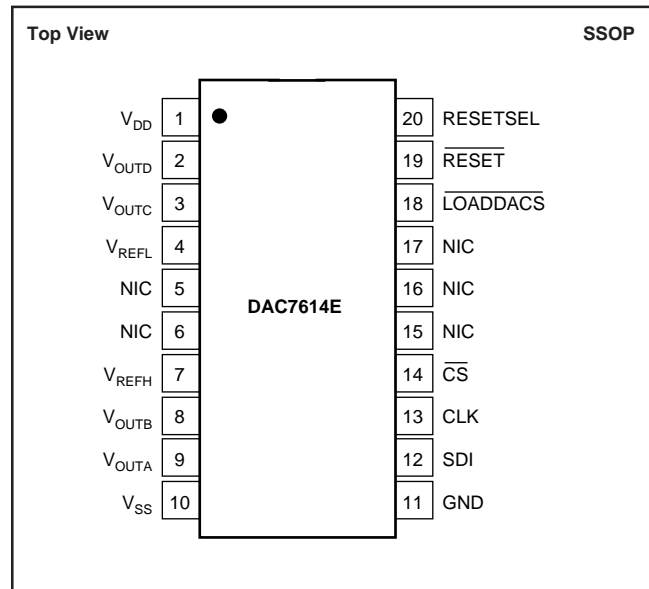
Top View

SSOP

$V_{DD}$ 1
$V_{OUTD}$ 2
$V_{OUTC}$ 3
$V_{REFL}$ 4
NIC 5
NIC 6
$V_{REFH}$ 7
$V_{OUTB}$ 8
$V_{OUTA}$ 9
$V_{SS}$ 10

DAC7614E

20 RESETSEL
19 $\overline{RESET}$
18 $\overline{LOADDACS}$
17 NIC
16 NIC
15 NIC
14 $\overline{CS}$
13 CLK
12 SDI
11 GND